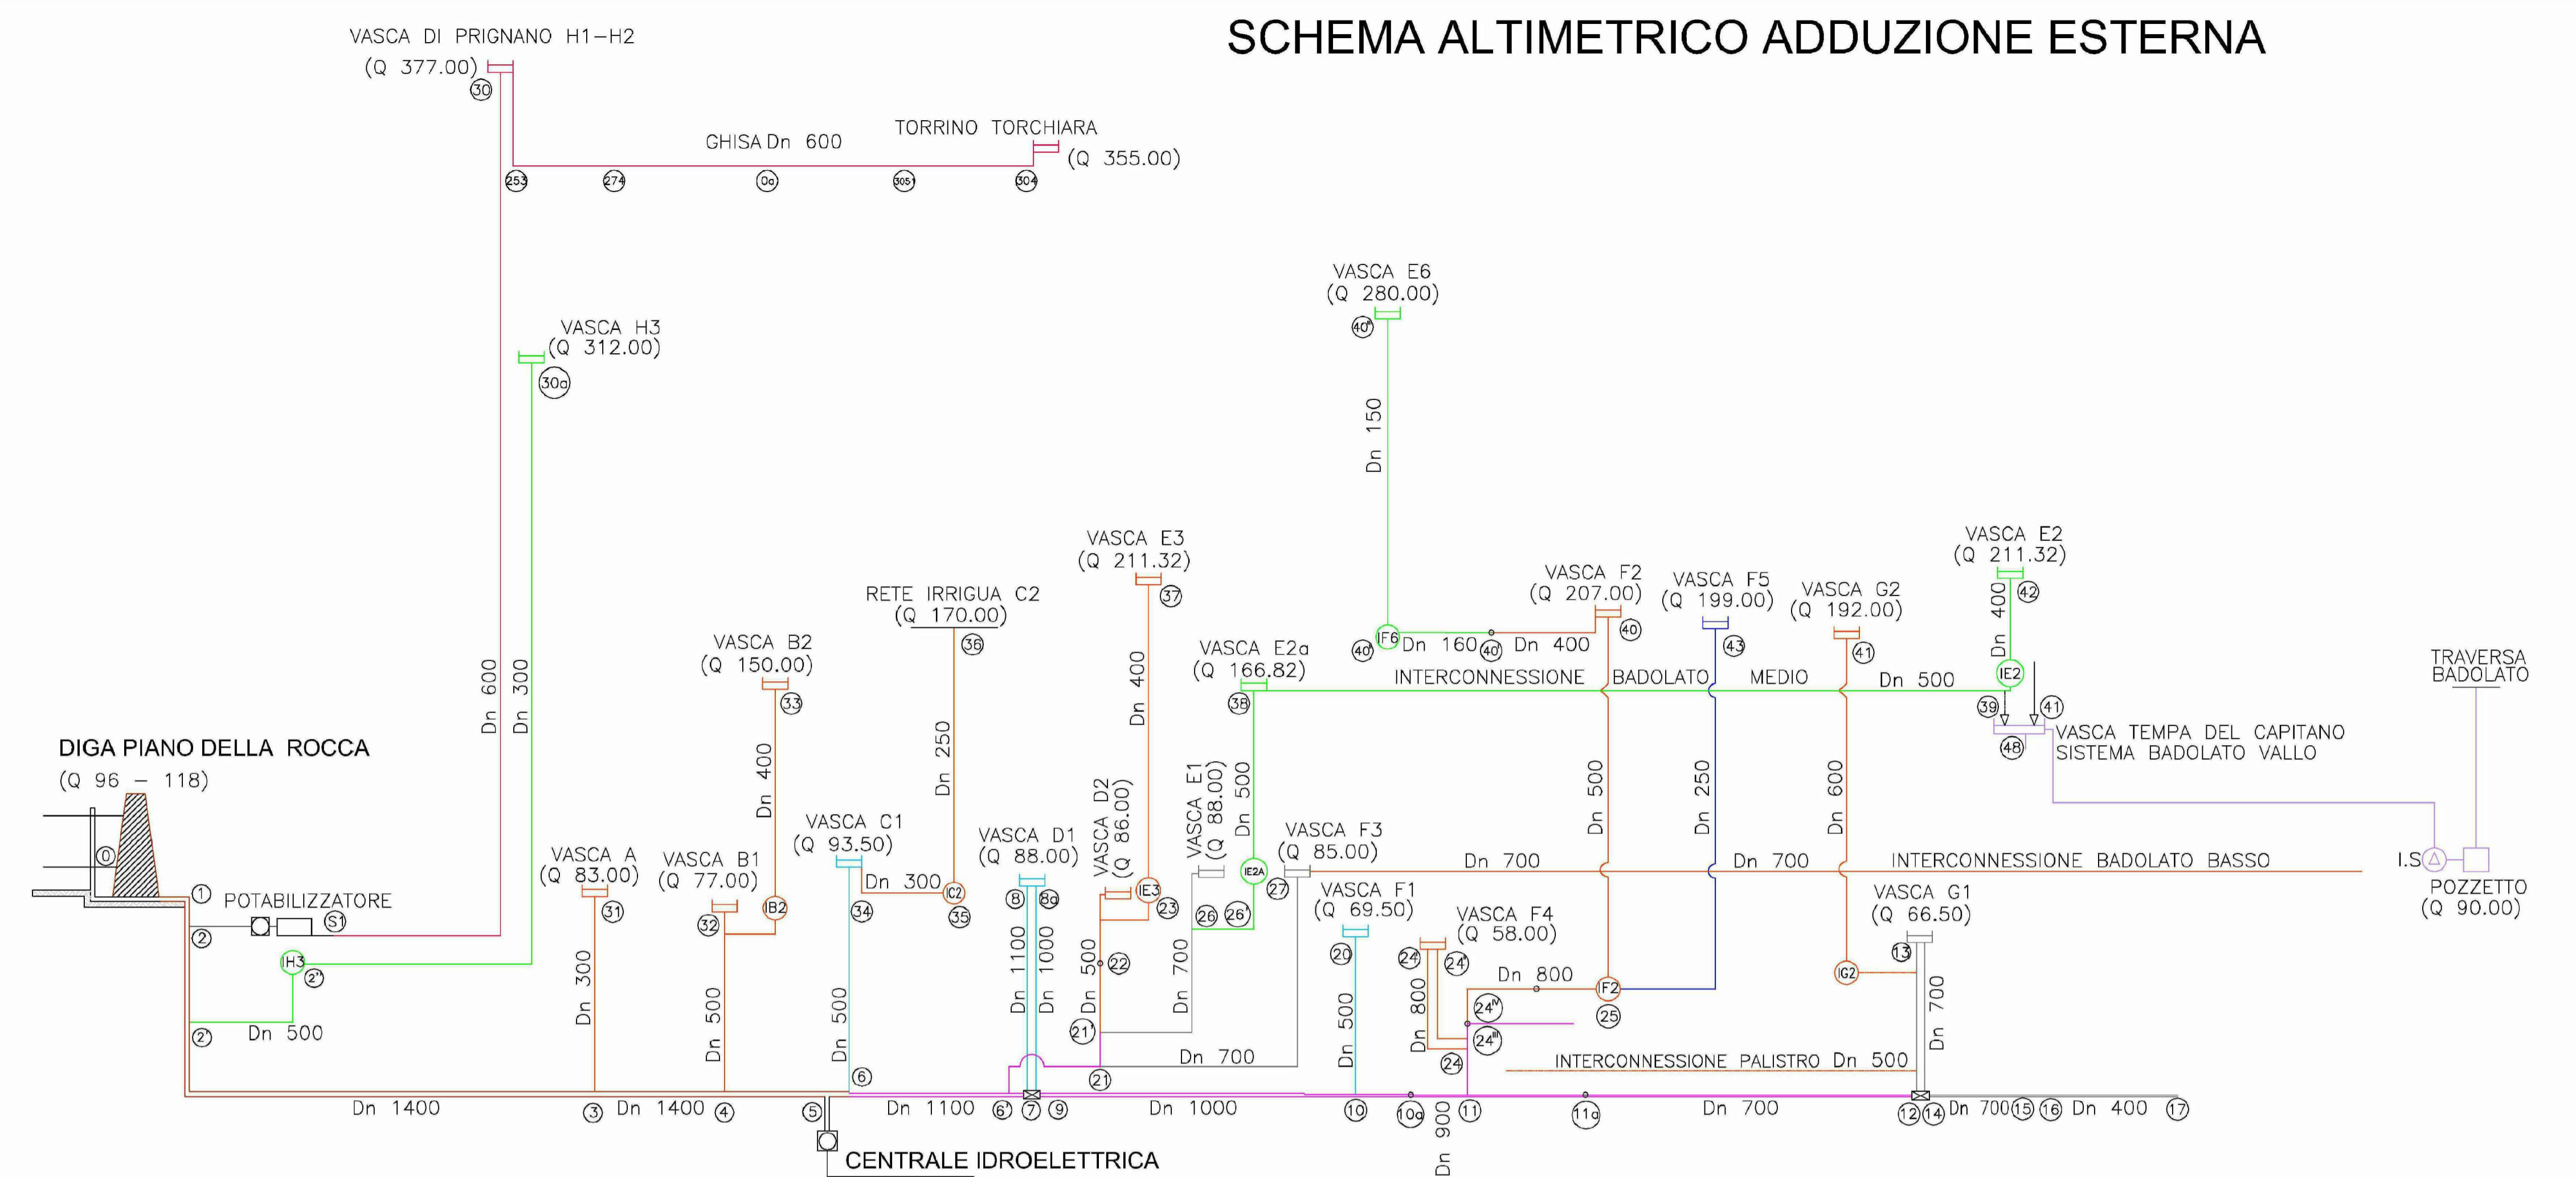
SCHEMA ALTIMETRICO ADDUZIONE ESTERNA

VASCA DI PRIGNANO H1–H2
(Q 377.00)
30

GHISA Dn 600
TORRINO TORCHIARA
(Q 355.00)
253 274 0a 305I 304

VASCA E6
(Q 280.00)
40'
Dn 150

VASCA H3
(Q 312.00)
30a

Dn 600
Dn 300

VASCA E3
(Q 211.32)
37
Dn 400

RETE IRRIGUA C2
(Q 170.00)
36
Dn 250

VASCA B2
(Q 150.00)
33
Dn 400

VASCA F2
(Q 207.00)
40

VASCA F5
(Q 199.00)
43

VASCA G2
(Q 192.00)
41

VASCA E2
(Q 211.32)
42
Dn 400

VASCA E2a
(Q 166.82)
38

IF6 Dn 160 40 Dn 400
40'

INTERCONNESSIONE BADOLATO MEDIO Dn 500
IE2
39 41
VASCA TEMPA DEL CAPITANO
SISTEMA BADOLATO VALLO
48

TRAVERSA
BADOLATO

DIGA PIANO DELLA ROCCA
(Q 96 – 118)
0

Dn 500
Dn 500
Dn 250
Dn 600

VASCA E1
(Q 88.00)
Dn 500

VASCA D2
(Q 86.00)

VASCA C1
(Q 93.50)

VASCA D1
(Q 88.00)

VASCA F3
(Q 85.00)
Dn 700
Dn 700
INTERCONNESSIONE BADOLATO BASSO
I.S
POZZETTO
(Q 90.00)

VASCA A
(Q 83.00)
31

VASCA B1
(Q 77.00)
32 IB2

Dn 300
IC2
34 35

IE3
23
8 8a
26 26'
IE2A
27

VASCA F1
(Q 69.50)
20

VASCA F4
(Q 58.00)
24' 24'

VASCA G1
(Q 66.50)
13
IG2

1 POTABILIZZATORE
S1
2
IH3
2''
2'
Dn 500

Dn 300
Dn 500
Dn 500
Dn 1100
Dn 1000
Dn 500
22
Dn 700
21'
Dn 700
Dn 500
Dn 800
Dn 800
IF2
25
24IV
24III
24
INTERCONNESSIONE PALISTRO Dn 500
Dn 700

6
21

Dn 1400
3 Dn 1400 4
5
Dn 1100 6' 7 9
Dn 1000
10
10a
Dn 900
11
11a
Dn 700
12 14 Dn 700 15 16 Dn 400 17

CENTRALE IDROELETTRICA